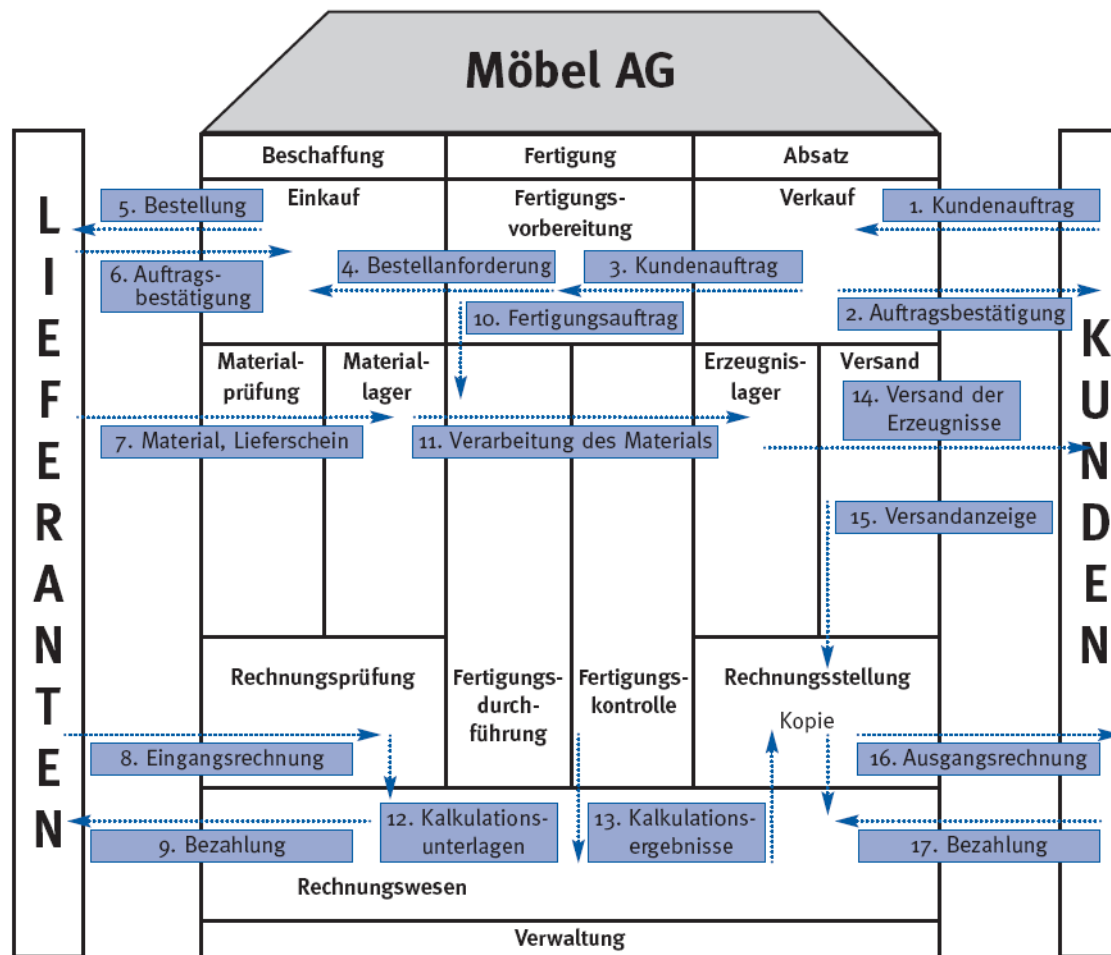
Möbel AG

LIEFERANTEN

KUNDEN

Beschaffung

Fertigung

Absatz

Einkauf

Fertigungsvorbereitung

Verkauf

5. Bestellung

1. Kundenauftrag

6. Auftragsbestätigung

4. Bestellanforderung

3. Kundenauftrag

2. Auftragsbestätigung

10. Fertigungsauftrag

Materialprüfung

Materiallager

Erzeugnislager

Versand

14. Versand der Erzeugnisse

7. Material, Lieferschein

11. Verarbeitung des Materials

15. Versandanzeige

Rechnungsprüfung

Fertigungsdurchführung

Fertigungskontrolle

Rechnungsstellung

Kopie

8. Eingangsrechnung

16. Ausgangsrechnung

12. Kalkulationsunterlagen

13. Kalkulationsergebnisse

9. Bezahlung

17. Bezahlung

Rechnungswesen

Verwaltung